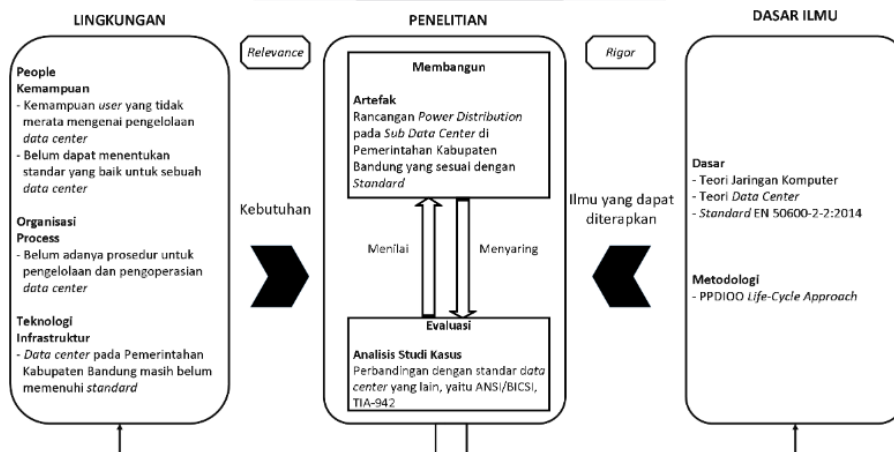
LINGKUNGAN

Relevance

PENELITIAN

Rigor

DASAR ILMU

People
Kemampuan
- Kemampuan user yang tidak merata mengenai pengelolaan data center
- Belum dapat menentukan standar yang baik untuk sebuah data center

Organisasi
Process
- Belum adanya prosedur untuk pengelolaan dan pengoperasian data center

Teknologi
Infrastruktur
- Data center pada Pemerintahan Kabupaten Bandung masih belum memenuhi standard

Kebutuhan

Membangun

Artefak
Rancangan Power Distribution pada Sub Data Center di Pemerintahan Kabupaten Bandung yang sesuai dengan Standard

Menilai

Menyaring

Evaluasi

Analisis Studi Kasus
Perbandingan dengan standar data center yang lain, yaitu ANSI/BICSI, TIA-942

Ilmu yang dapat diterapkan

Dasar
- Teori Jaringan Komputer
- Teori Data Center
- Standard EN 50600-2-2:2014

Metodologi
- PPDIOO Life-Cycle Approach